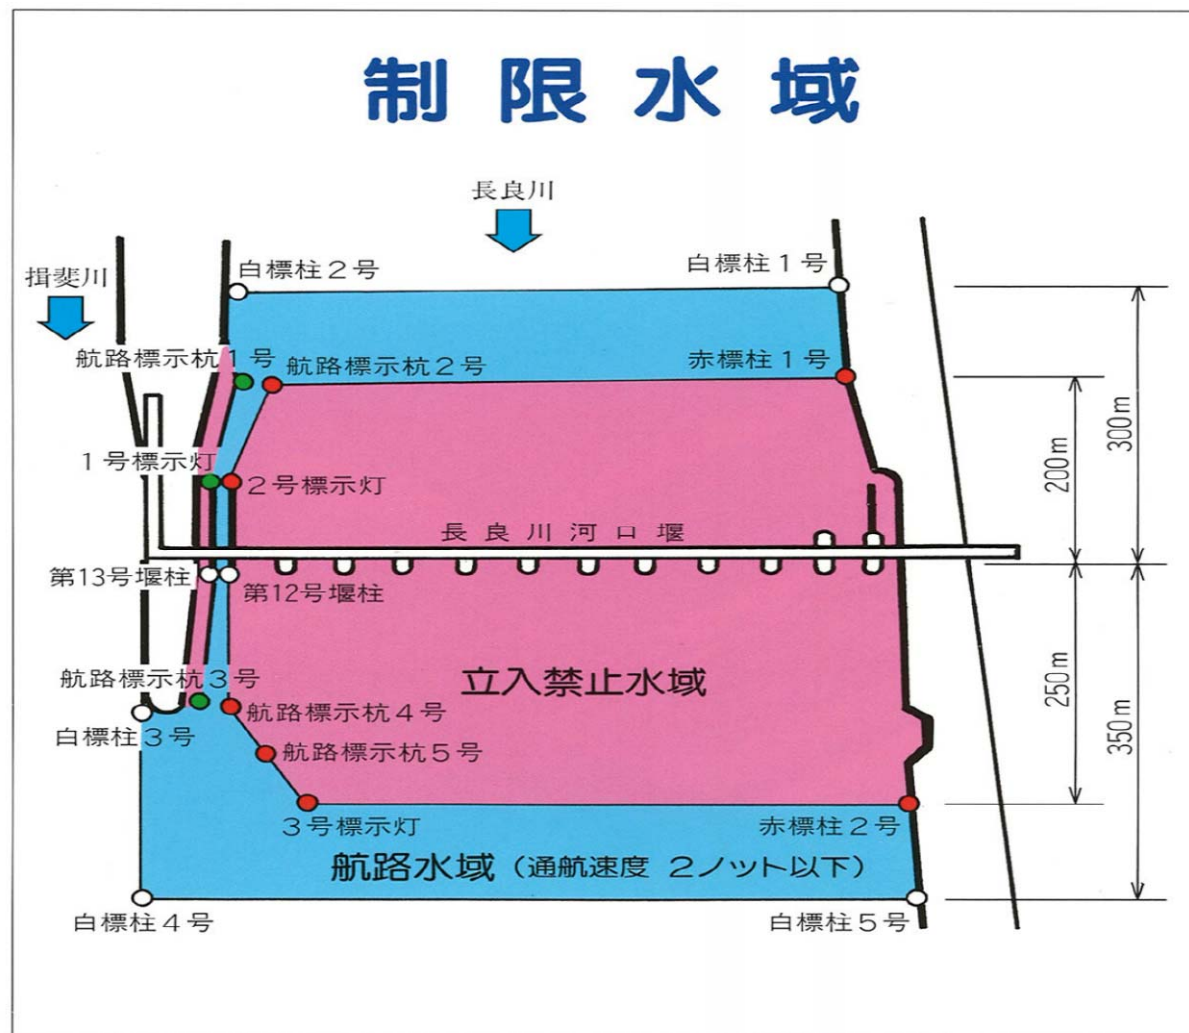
制限水域

長良川

揖斐川

白標柱２号

白標柱１号

航路標示杭１号

航路標示杭２号

赤標柱１号

１号標示灯

２号標示灯

長良川河口堰

第13号堰柱

第12号堰柱

立入禁止水域

航路標示杭３号

白標柱３号

航路標示杭４号

航路標示杭５号

３号標示灯

赤標柱２号

航路水域（通航速度　２ノット以下）

白標柱４号

白標柱５号

200m

300m

250m

350m